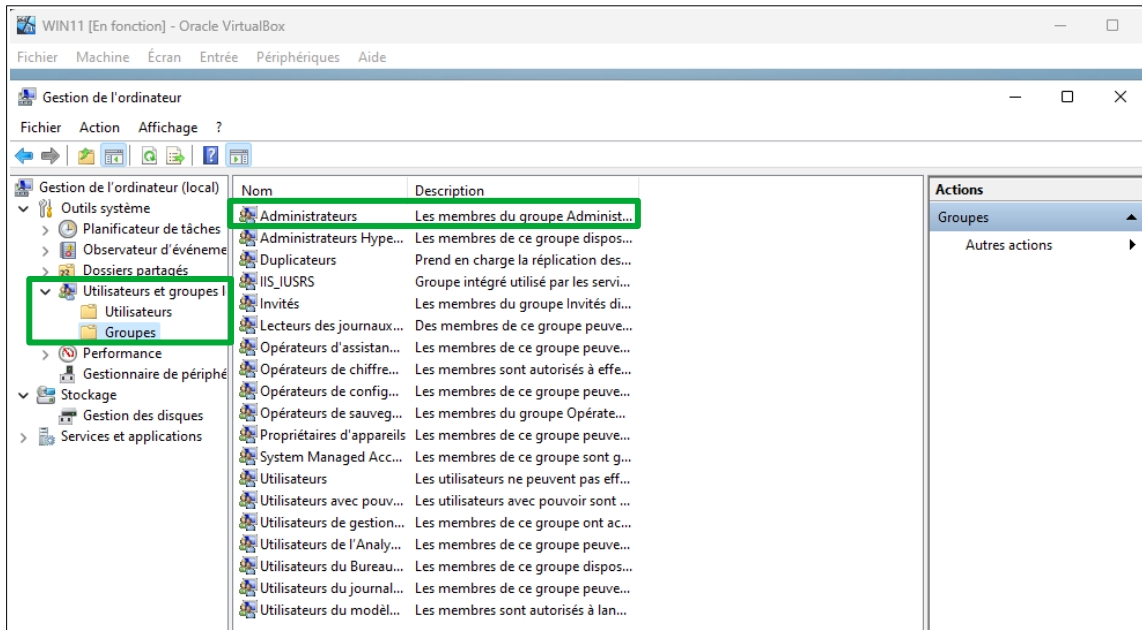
WIN11 [En fonction] - Oracle VirtualBox

Fichier Machine Écran Entrée Périphériques Aide

Gestion de l'ordinateur

Fichier Action Affichage ?

Gestion de l'ordinateur (local)
Outils système
Planificateur de tâches
Observateur d'événeme
Dossiers partagés
Utilisateurs et groupes l
Utilisateurs
Groupes
Performance
Gestionnaire de périphé
Stockage
Gestion des disques
Services et applications

| Nom | Description |
|---|---|
| Administrateurs | Les membres du groupe Administ... |
| Administrateurs Hype... | Les membres de ce groupe dispos... |
| Duplicateurs | Prend en charge la réplication des... |
| IIS_IUSRS | Groupe intégré utilisé par les servi... |
| Invités | Les membres du groupe Invités di... |
| Lecteurs des journaux... | Des membres de ce groupe peuve... |
| Opérateurs d'assistan... | Les membres de ce groupe peuve... |
| Opérateurs de chiffre... | Les membres sont autorisés à effe... |
| Opérateurs de config... | Les membres de ce groupe peuve... |
| Opérateurs de sauveg... | Les membres du groupe Opérate... |
| Propriétaires d'appareils | Les membres de ce groupe peuve... |
| System Managed Acc... | Les membres de ce groupe sont g... |
| Utilisateurs | Les utilisateurs ne peuvent pas eff... |
| Utilisateurs avec pouv... | Les utilisateurs avec pouvoir sont ... |
| Utilisateurs de gestion... | Les membres de ce groupe ont ac... |
| Utilisateurs de l'Analy... | Les membres de ce groupe peuve... |
| Utilisateurs du Bureau... | Les membres de ce groupe dispos... |
| Utilisateurs du journal... | Les membres de ce groupe peuve... |
| Utilisateurs du modèl... | Les membres sont autorisés à lan... |

Actions
Groupes
Autres actions